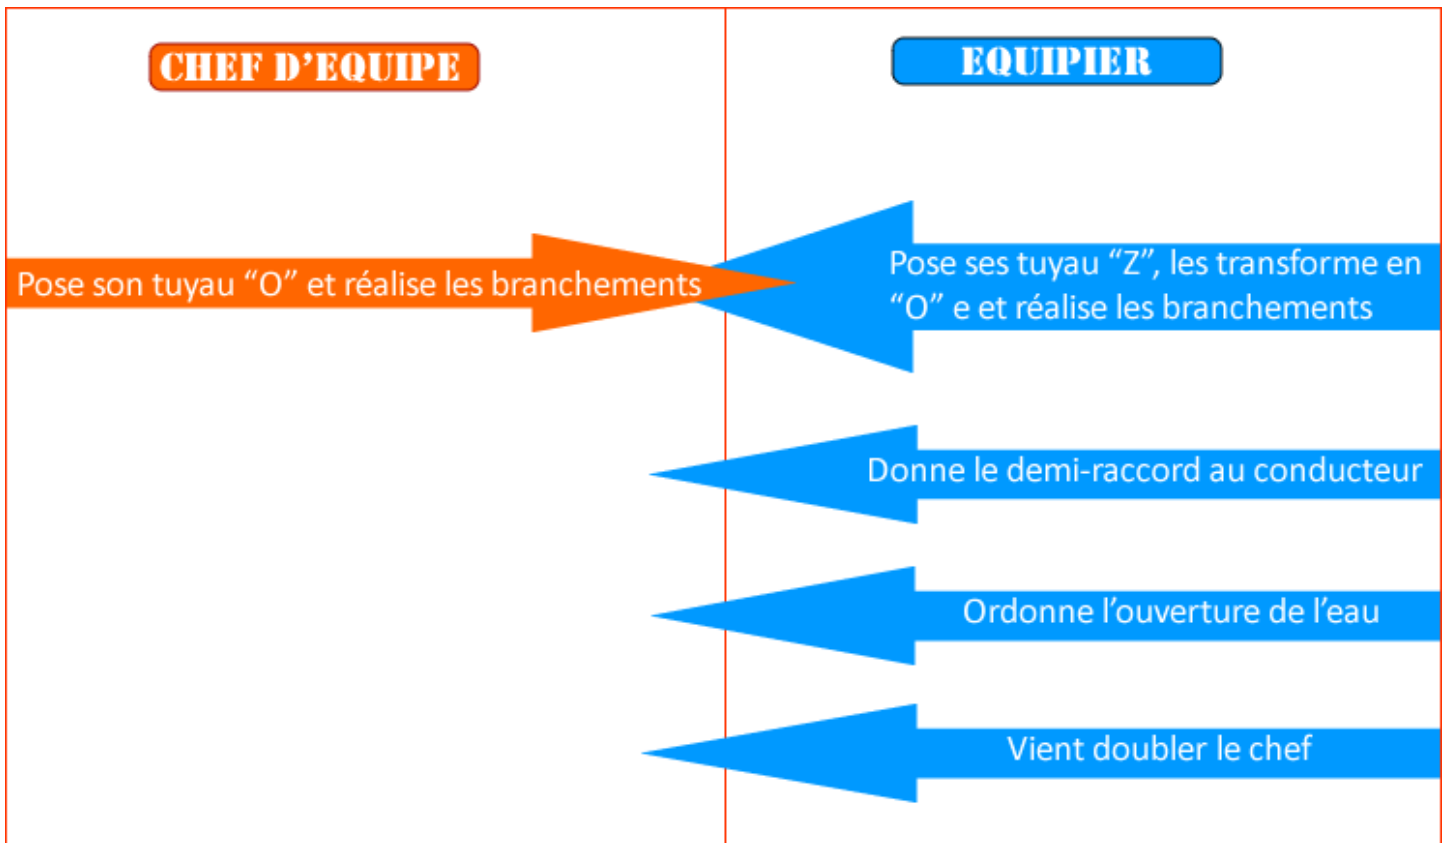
CHEF D'EQUIPE

EQUIPIER

Pose son tuyau “O” et réalise les branchements

Pose ses tuyau “Z”, les transforme en “O” e et réalise les branchements

Donne le demi-raccord au conducteur

Ordonne l’ouverture de l’eau

Vient doubler le chef